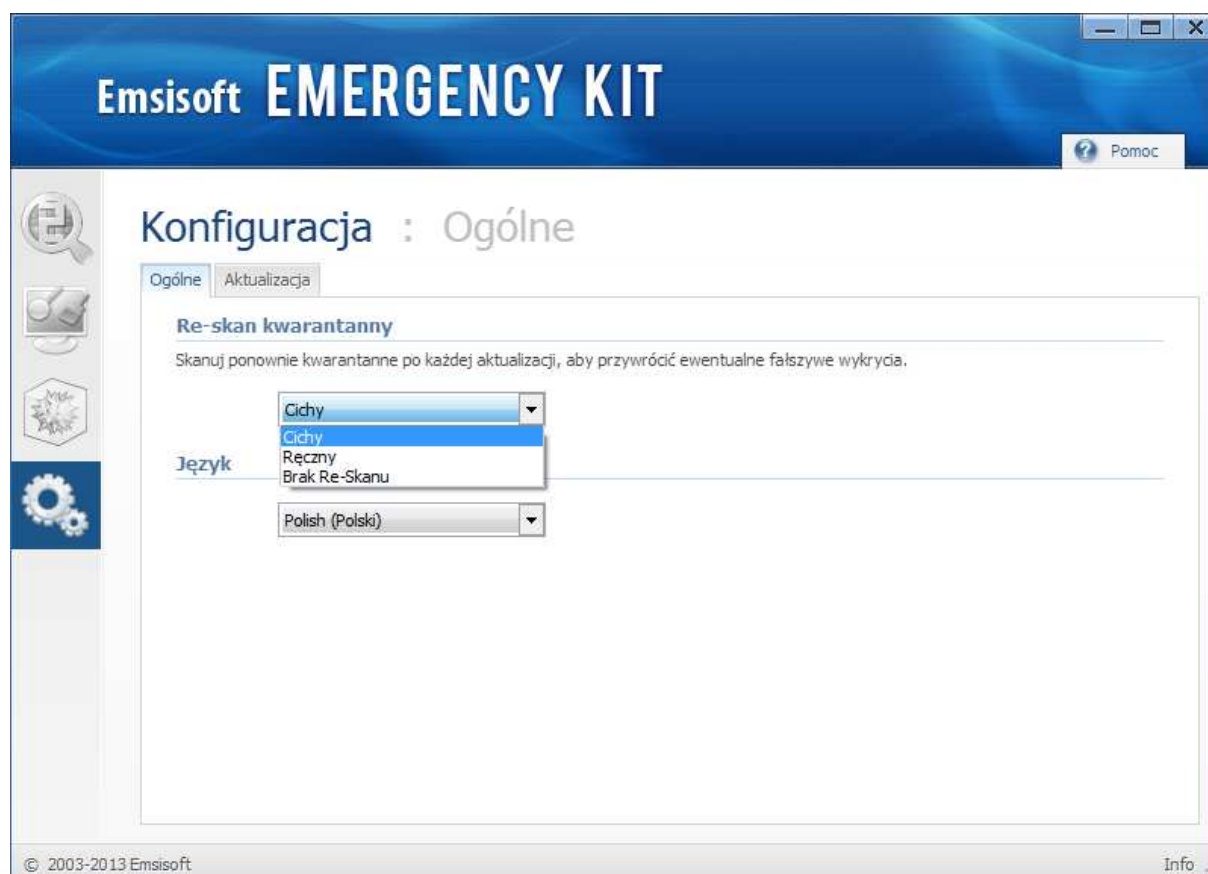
Emsisoft EMERGENCY KIT

Pomoc

Konfiguracja : Ogólne

Ogólne | Aktualizacja

Re-skan kwarantanny

Skanuj ponownie kwarantanne po każdej aktualizacji, aby przywrócić ewentualne fałszywe wykrycia.

Cichy

Cichy
Ręczny
Brak Re-Skanu

Język

Polish (Polski)

© 2003-2013 Emsisoft

Info